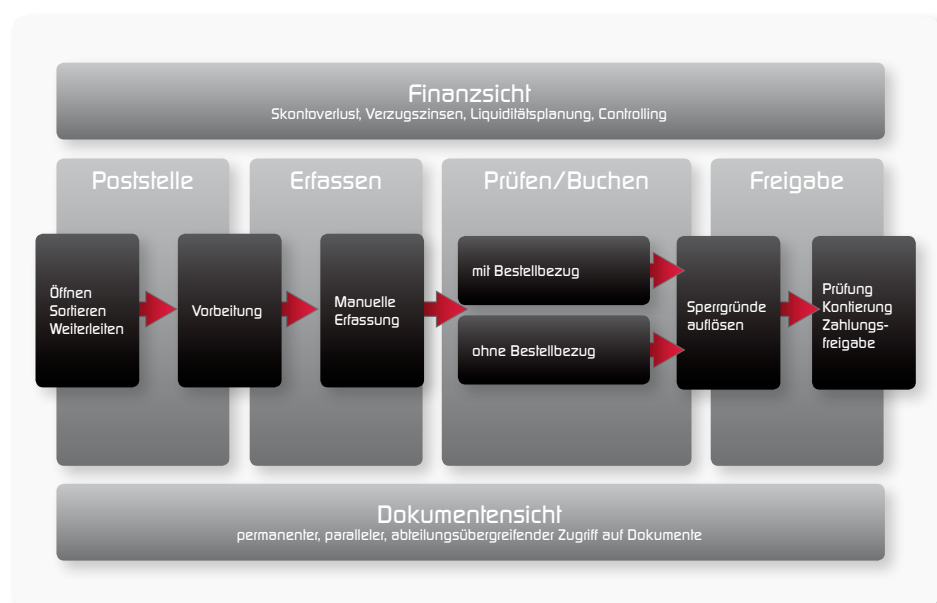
Finanzsicht
Skontoverlust, Verzugszinsen, Liquiditätsplanung, Controlling

Poststelle

Öffnen
Sortieren
Weiterleiten

Vorbeitung

Erfassen

Manuelle
Erfassung

Prüfen/Buchen

mit Bestellbezug

ohne Bestellbezug

Freigabe

Sperrgründe
auflösen

Prüfung
Kontierung
Zahlungsfreigabe

Dokumentensicht
permanenter, paralleler, abteilungsübergreifender Zugriff auf Dokumente